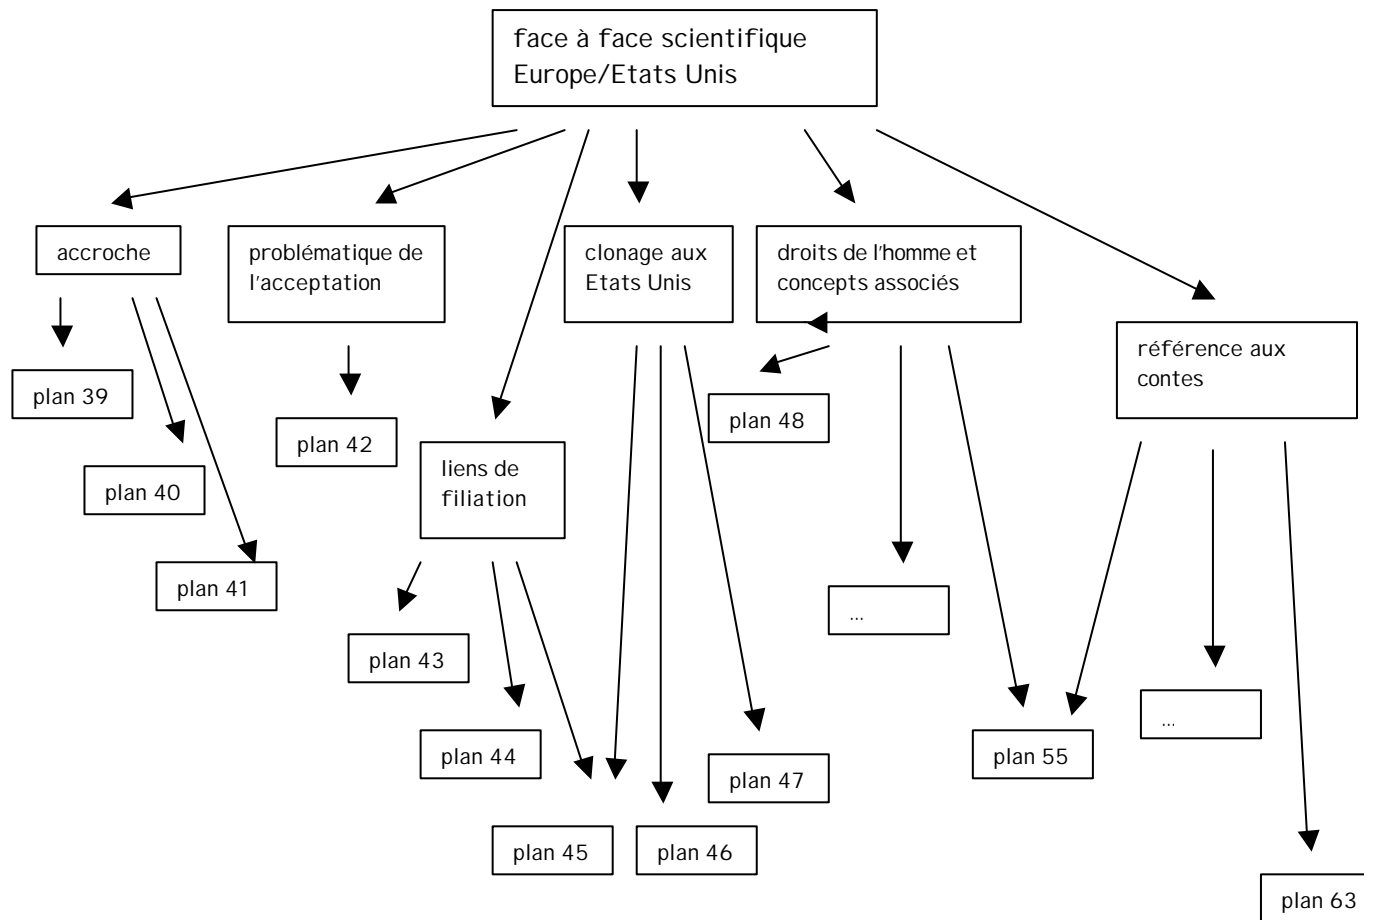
face à face scientifique Europe/Etats Unis

accroche

problématique de l'acceptation

clonage aux Etats Unis

droits de l'homme et concepts associés

référence aux contes

plan 39

plan 40

plan 41

plan 42

liens de filiation

plan 43

plan 44

plan 45

plan 46

plan 47

plan 48

...

plan 55

...

plan 63